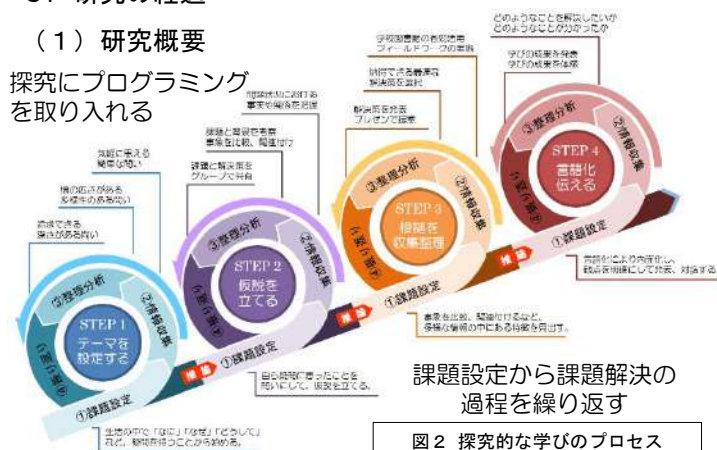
（1）研究概要

探究にプログラミングを取り入れる

STEP 1 テーマを設定する
①課題設定
②情報収集
③整理分析
④まとめ・表現

STEP 2 仮説を立てる
①課題設定
②情報収集
③整理分析
④まとめ・表現

STEP 3 根拠を収集整理
①課題設定
②情報収集
③整理分析
④まとめ・表現

STEP 4 言語化伝える
①課題設定
②情報収集
③整理分析
④まとめ・表現

探究
探究
探究

納得できる深さがある問い
横の広さがある多様性のある問い
知的に楽しめる簡単な問い

課題と解決策をグループで共有
課題と背景を考察事象を比較、関連付け
問題状況における事実や関係を把握

解決策を発表プレゼンで提案
検討できる根拠等を解決策を資料
学校図書館の有効活用フィールドワークの実施

学びの成果を発表学びの成果を共有
どのようなことを解決したいかどのようなことが分かったか

生活の中で「なに」「なぜ」「どうして」など、疑問を持つことから始める。
自ら疑問に思ったことを問いにして、仮説を立てる。
事象を比較、関連付けるなど、多様な情報の中にある特徴を見出す。
言語化により内面化し、観点を明確にして比較、対話する

課題設定から課題解決の過程を繰り返す

図２ 探究的な学びのプロセス